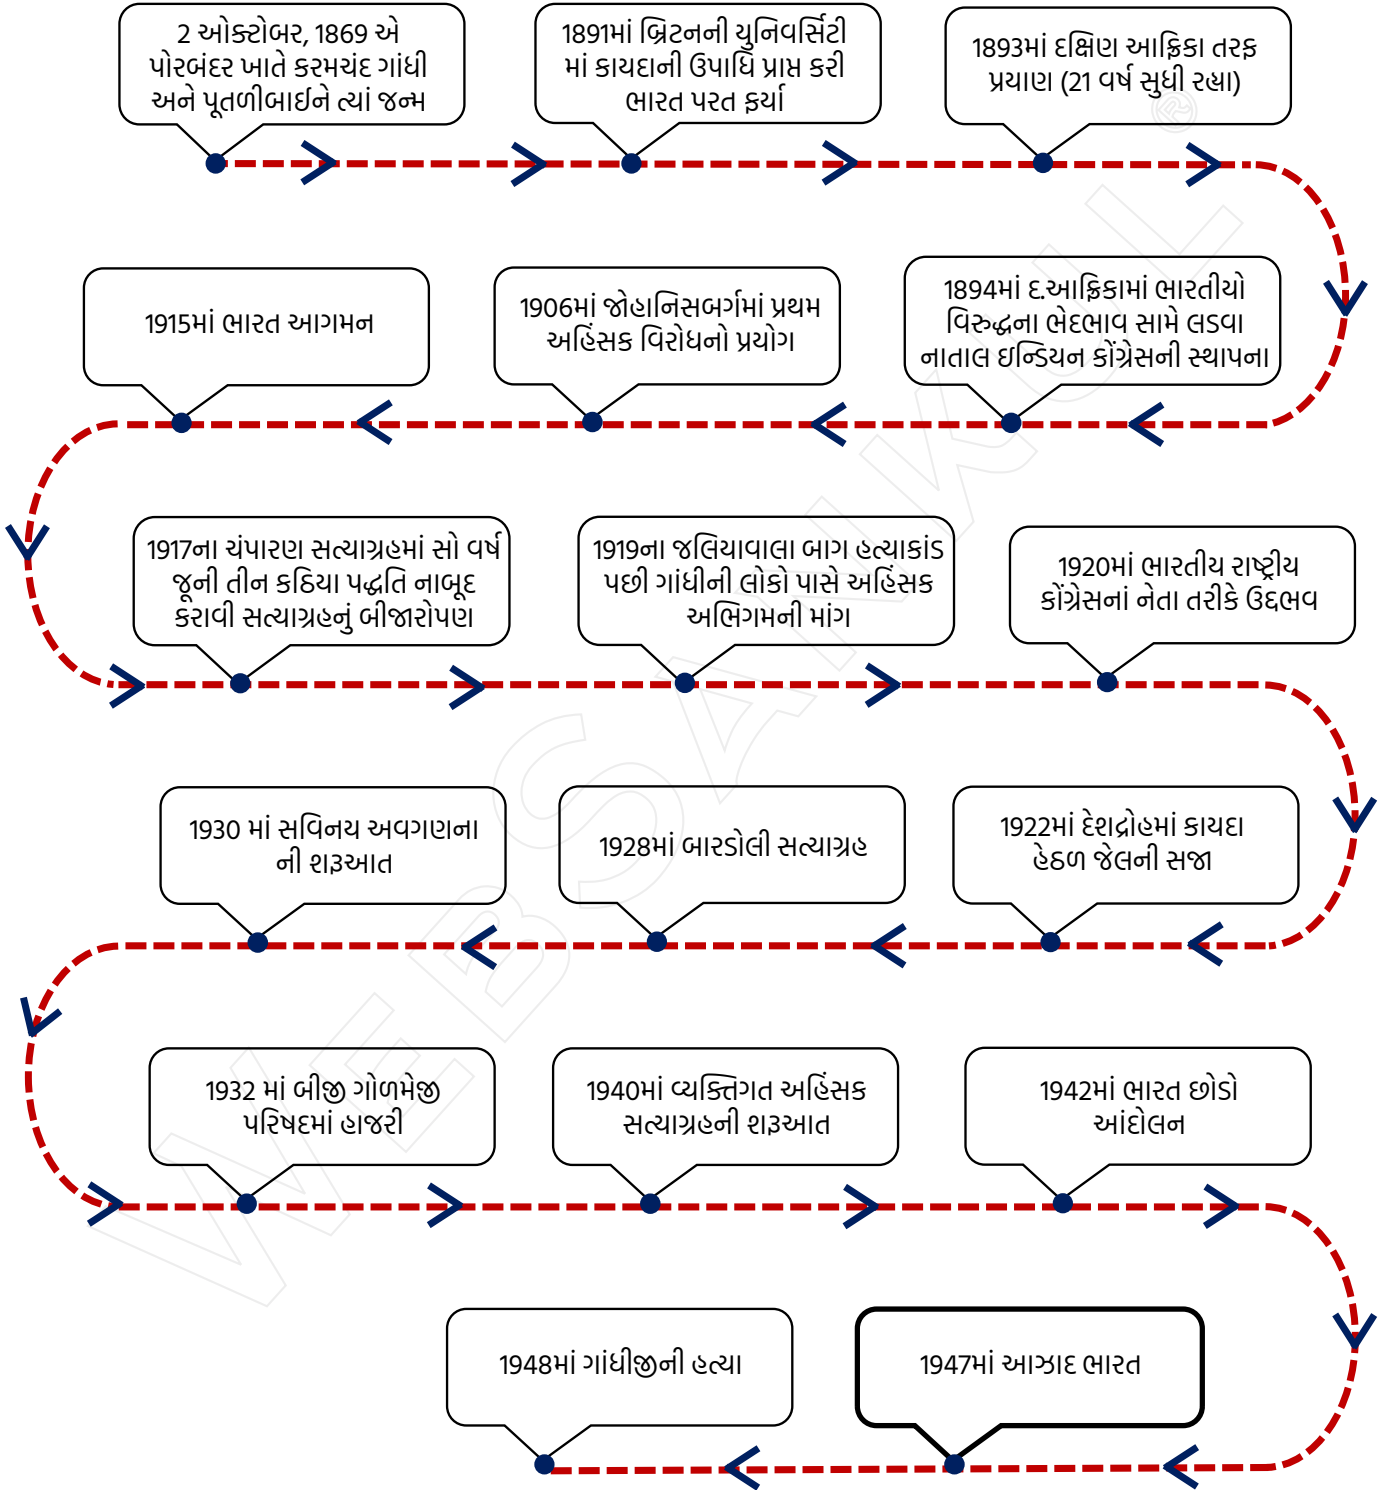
2 ઓક્ટોબર, 1869 એ પોરબંદર ખાતે કરમચંદ ગાંધી અને પૂતળીબાઈને ત્યાં જન્મ

1891માં બ્રિટનની યુનિવર્સિટી માં કાયદાની ઉપાધિ પ્રાપ્ત કરી ભારત પરત ફર્યા

1893માં દક્ષિણ આફ્રિકા તરફ પ્રયાણ (21 વર્ષ સુધી રહ્યા)

1894માં દ.આફ્રિકામાં ભારતીયો વિરુદ્ધના ભેદભાવ સામે લડવા નાતાલ ઇન્ડિયન કોંગ્રેસની સ્થાપના

1906માં જોહાનિસબર્ગમાં પ્રથમ અહિંસક વિરોધનો પ્રયોગ

1915માં ભારત આગમન

1917ના ચંપારણ સત્યાગ્રહમાં સો વર્ષ જૂની તીન કઠિયા પદ્ધતિ નાબૂદ કરાવી સત્યાગ્રહનું બીજારોપણ

1919ના જલિયાવાલા બાગ હત્યાકાંડ પછી ગાંધીની લોકો પાસે અહિંસક અભિગમની માંગ

1920માં ભારતીય રાષ્ટ્રીય કોંગ્રેસનાં નેતા તરીકે ઉદ્દભવ

1922માં દેશદ્રોહમાં કાયદા હેઠળ જેલની સજા

1928માં બારડોલી સત્યાગ્રહ

1930 માં સવિનય અવગણના ની શરૂઆત

1932 માં બીજી ગોળમેજી પરિષદમાં હાજરી

1940માં વ્યક્તિગત અહિંસક સત્યાગ્રહની શરૂઆત

1942માં ભારત છોડો આંદોલન

1947માં આઝાદ ભારત

1948માં ગાંધીજીની હત્યા